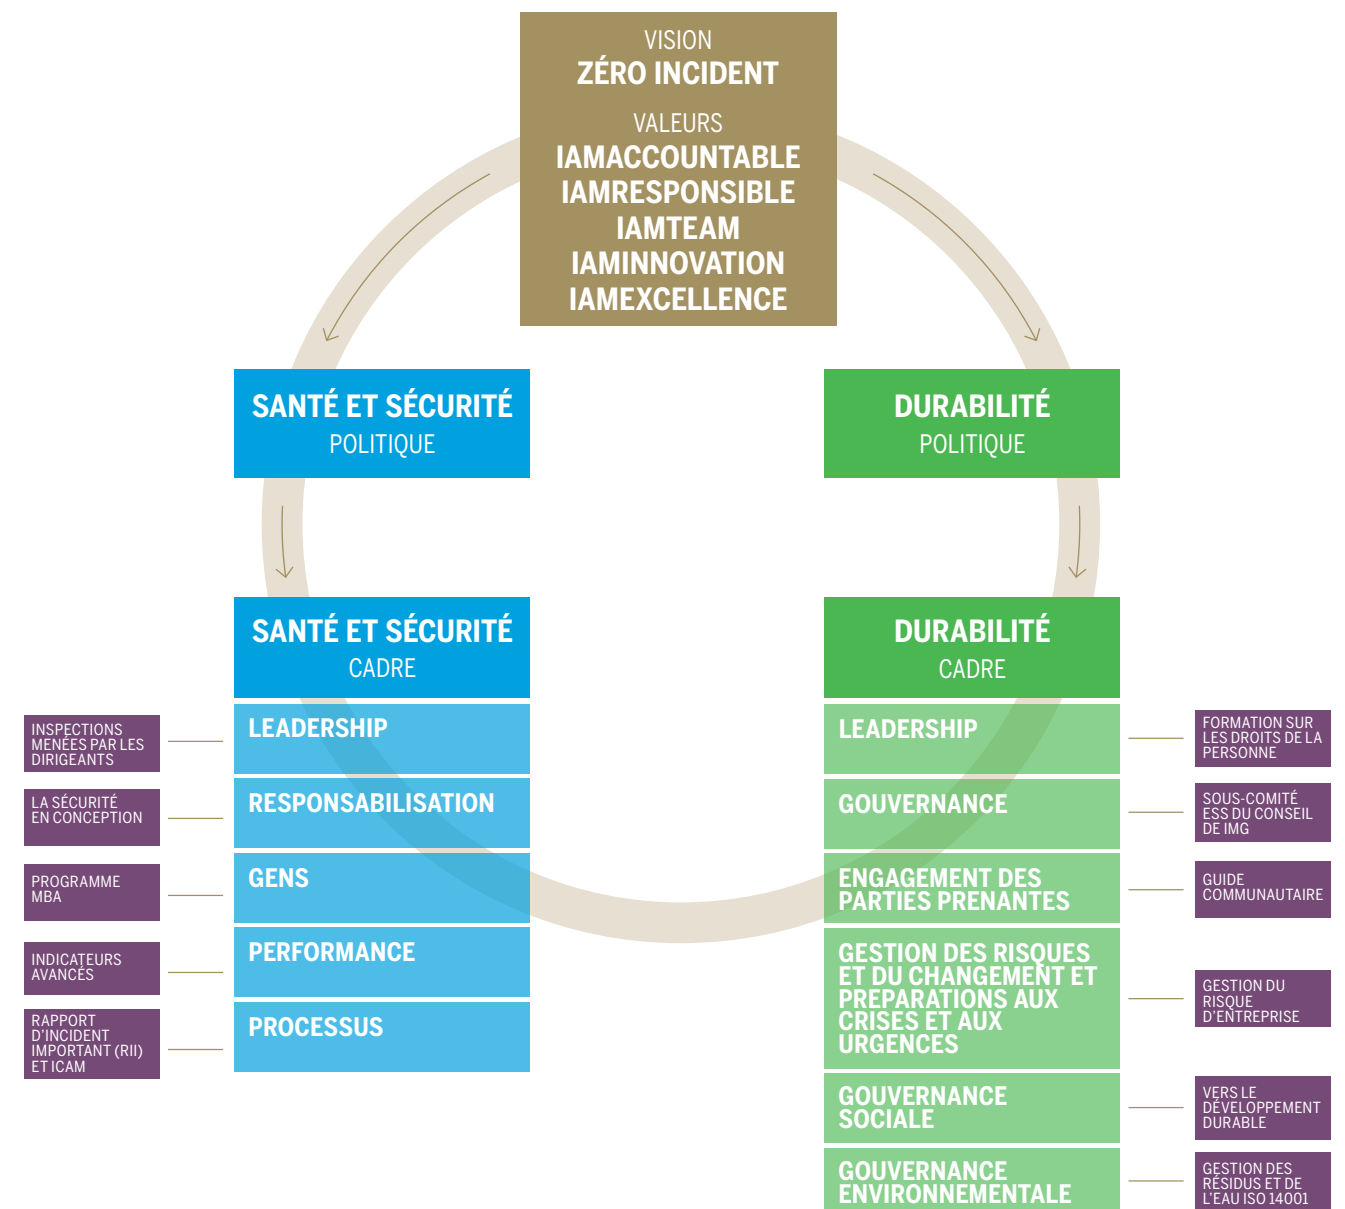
VISION
ZÉRO INCIDENT

VALEURS
IAMACCOUNTABLE
IAMRESPONSIBLE
IAMTEAM
IAMINNOVATION
IAMEXCELLENCE

SANTÉ ET SÉCURITÉ
POLITIQUE

DURABILITÉ
POLITIQUE

SANTÉ ET SÉCURITÉ
CADRE

DURABILITÉ
CADRE

INSPECTIONS MENÉES PAR LES DIRIGEANTS

LEADERSHIP

LA SÉCURITÉ EN CONCEPTION

RESPONSABILISATION

PROGRAMME MBA

GENS

INDICATEURS AVANCÉS

PERFORMANCE

RAPPORT D'INCIDENT IMPORTANT (RII) ET ICAM

PROCESSUS

LEADERSHIP

FORMATION SUR LES DROITS DE LA PERSONNE

GOUVERNANCE

SOUS-COMITÉ ESS DU CONSEIL DE IMG

ENGAGEMENT DES PARTIES PRENANTES

GUIDE COMMUNAUTAIRE

GESTION DES RISQUES ET DU CHANGEMENT ET PRÉPARATIONS AUX CRISES ET AUX URGENCES

GESTION DU RISQUE D'ENTREPRISE

GOUVERNANCE SOCIALE

VERS LE DÉVELOPPEMENT DURABLE

GOUVERNANCE ENVIRONNEMENTALE

GESTION DES RÉSIDUS ET DE L'EAU ISO 14001